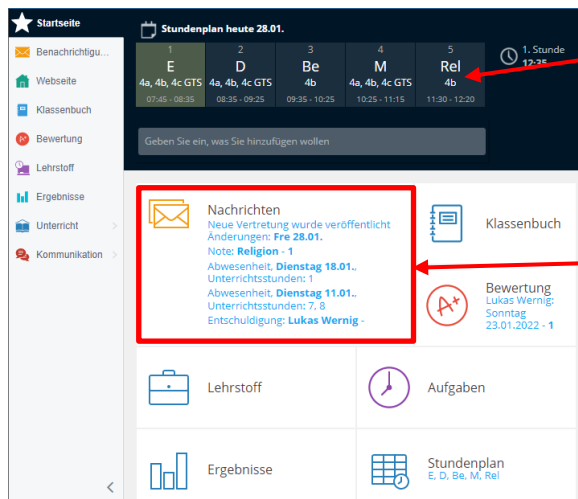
Startseite

Benachrichtigu...

Webseite

Klassenbuch

Bewertung

Lehrstoff

Ergebnisse

Unterricht

Kommunikation

Stundenplan heute 28.01.

| 1 | 2 | 3 | 4 | 5 |
|---|---|---|---|---|
| E | D | Be | M | Rel |
| 4a, 4b, 4c GTS | 4a, 4b, 4c GTS | 4b | 4a, 4b, 4c GTS | 4b |
| 07:45 - 08:35 | 08:35 - 09:25 | 09:35 - 10:25 | 10:25 - 11:15 | 11:30 - 12:20 |

1. Stunde
12:35

Geben Sie ein, was Sie hinzufügen wollen

Nachrichten
Neue Vertretung wurde veröffentlicht
Änderungen: Fre 28.01.
Note: Religion - 1
Abwesenheit, Dienstag 18.01., Unterrichtsstunden: 1
Abwesenheit, Dienstag 11.01., Unterrichtsstunden: 7, 8
Entschuldigung: Lukas Wernig -

Klassenbuch

Bewertung
Lukas Wernig: Sonntag 23.01.2022 -

Lehrstoff

Aufgaben

Ergebnisse

Stundenplan
E, D, Be, M, Rel